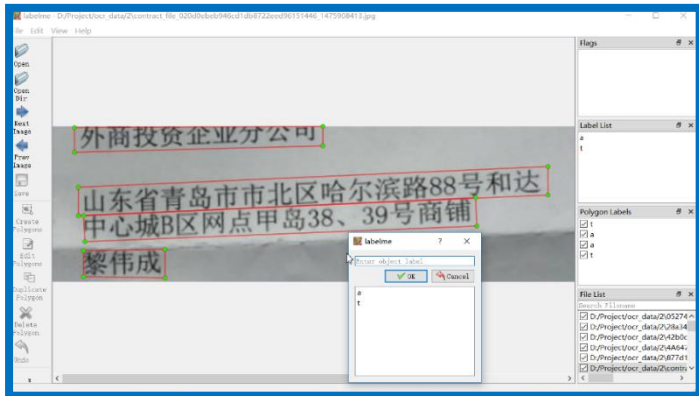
labelme D:/Project/ocr_data/2/contract_file_020d0ebeb946cd1db8722eed96151446_1475908413.jpg

File Edit View Help

Open
Open Dir
Next Image
Prev Image
Save
Create Polygons
Edit Polygons
Duplicate Polygon
Delete Polygon
Undo

外商投资企业分公司

山东省青岛市市北区哈尔滨路88号和达

中心城B区网点甲岛38、39号商铺

黎伟成

labelme ? ×
Enter object label
OK Cancel
a
t

Flags

Label List
a
t

Polygon Labels
t
a
a
t

File List
Search Filename
D:/Project/ocr_data/2/05274
D:/Project/ocr_data/2/28a34
D:/Project/ocr_data/2/42b0c
D:/Project/ocr_data/2/4A642
D:/Project/ocr_data/2/677d1
D:/Project/ocr_data/2/contr